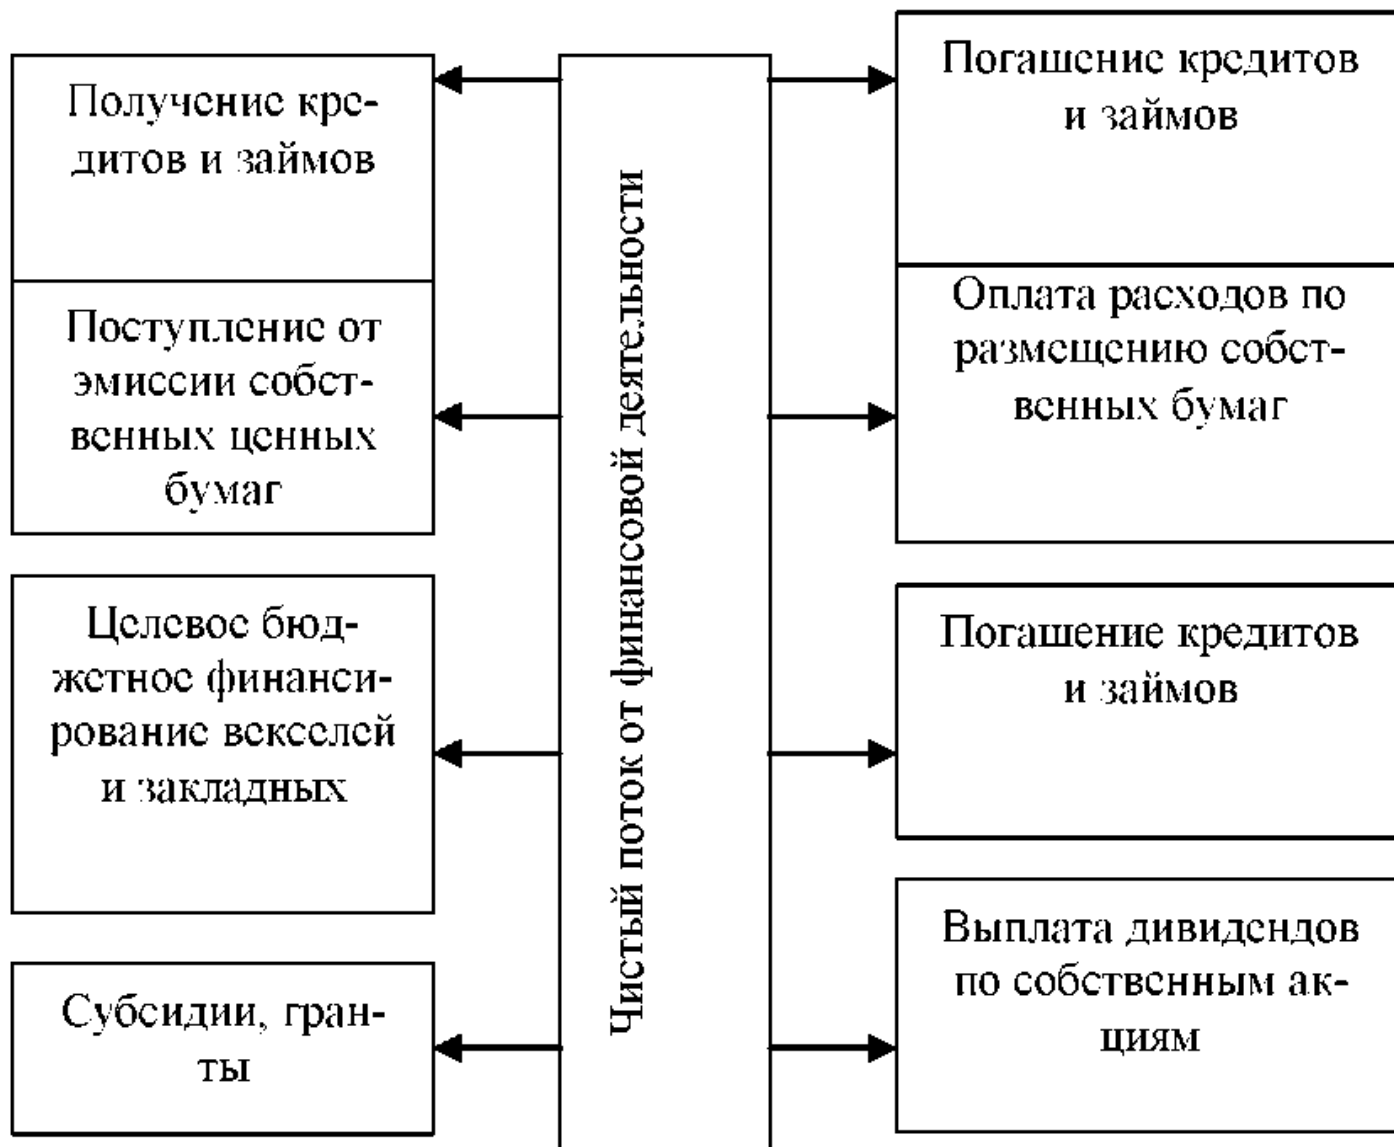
Получение кредитов и займов

Поступление от эмиссии собственных ценных бумаг

Целевое бюджетное финансирование векселей и закладных

Субсидии, гранты

Чистый поток от финансовой деятельности

Погашение кредитов и займов

Оплата расходов по размещению собственных бумаг

Погашение кредитов и займов

Выплата дивидендов по собственным акциям